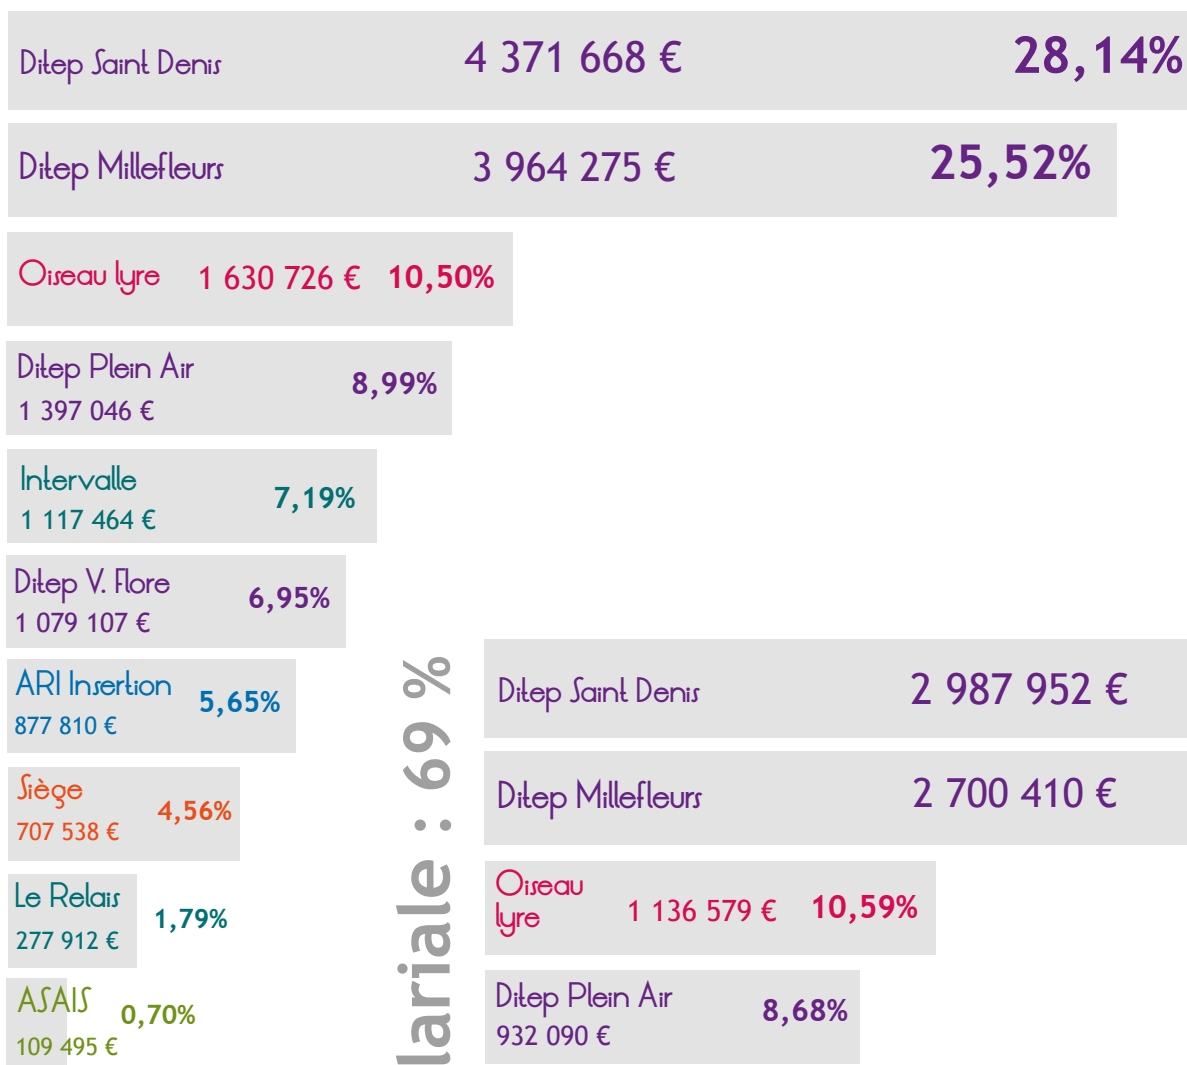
Ditep Saint Denis 4 371 668 € 28,14%

Ditep Millefleurs 3 964 275 € 25,52%

Oiseau lyre 1 630 726 € 10,50%

Ditep Plein Air
1 397 046 € 8,99%

Intervalle
1 117 464 € 7,19%

Ditep V. Flore
1 079 107 € 6,95%

ARI Insertion
877 810 € 5,65%

Siège
707 538 € 4,56%

Le Relais
277 912 € 1,79%

ASAIS
109 495 € 0,70%

lariale : 69 %

Ditep Saint Denis 2 987 952 €

Ditep Millefleurs 2 700 410 €

Oiseau lyre 1 136 579 € 10,59%

Ditep Plein Air
932 090 € 8,68%